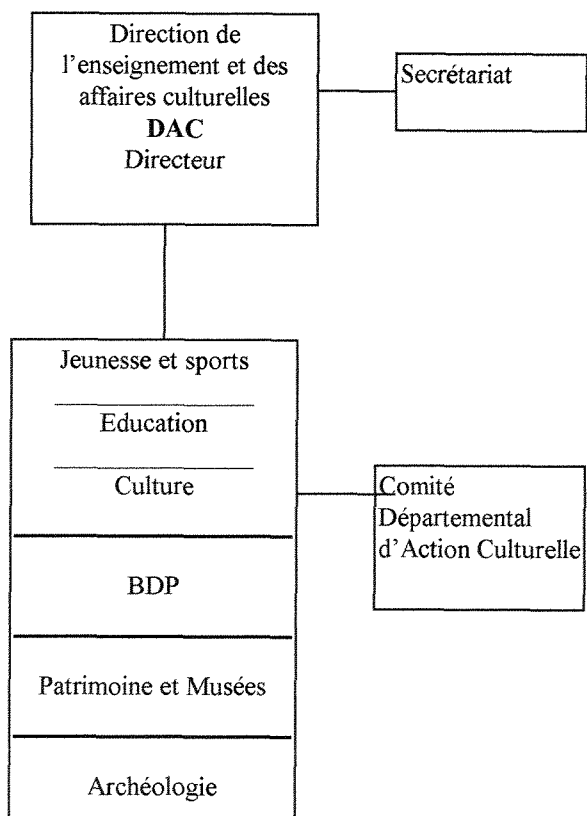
Direction de l'enseignement et des affaires culturelles
**DAC**
Directeur

Secrétariat

Jeunesse et sports

Education

Culture

BDP

Patrimoine et Musées

Archéologie

Comité Départemental d'Action Culturelle